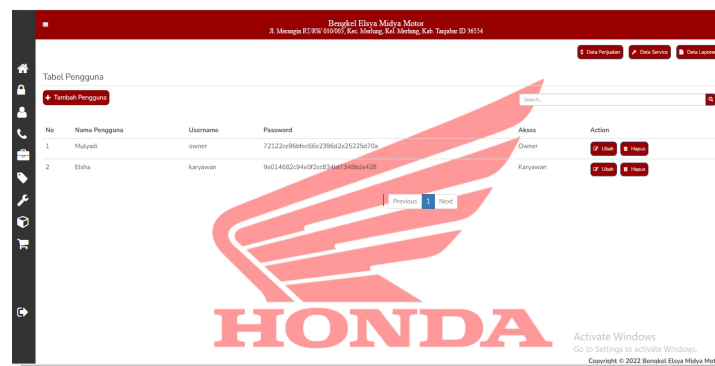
Bengkel Elsya Midya Motor
Jl. Merangin RT/RW 010/003, Kec. Merlung, Kel. Merlung, Kab. Tanjabar ID 36554

$ Data Penjualan | Data Service | Data Lapora

Tabel Pengguna

+ Tambah Pengguna

Search

| No | Nama Pengguna | Username | Password | Akses | Action |
|---|---|---|---|---|---|
| 1 | Mulyadi | owner | 72122ce96bfec66e2396d2e25225d70a | Owner | Ubah Hapus |
| 2 | Elsha | karyawan | 9e014682c94e0f2cc834bf7348bda428 | Karyawan | Ubah Hapus |

Previous 1 Next

HONDA

Activate Windows
Go to Settings to activate Windows.
Copyright © 2022 Bengkel Elsya Midya Mot